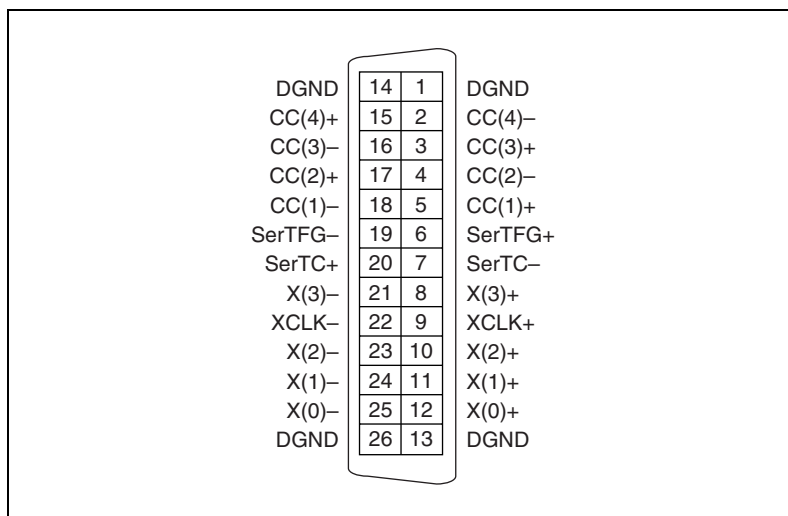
| | | | |
|---|---|---|---|
| DGND | 14 | 1 | DGND |
| CC(4)+ | 15 | 2 | CC(4)– |
| CC(3)– | 16 | 3 | CC(3)+ |
| CC(2)+ | 17 | 4 | CC(2)– |
| CC(1)– | 18 | 5 | CC(1)+ |
| SerTFG– | 19 | 6 | SerTFG+ |
| SerTC+ | 20 | 7 | SerTC– |
| X(3)– | 21 | 8 | X(3)+ |
| XCLK– | 22 | 9 | XCLK+ |
| X(2)– | 23 | 10 | X(2)+ |
| X(1)– | 24 | 11 | X(1)+ |
| X(0)– | 25 | 12 | X(0)+ |
| DGND | 26 | 13 | DGND |